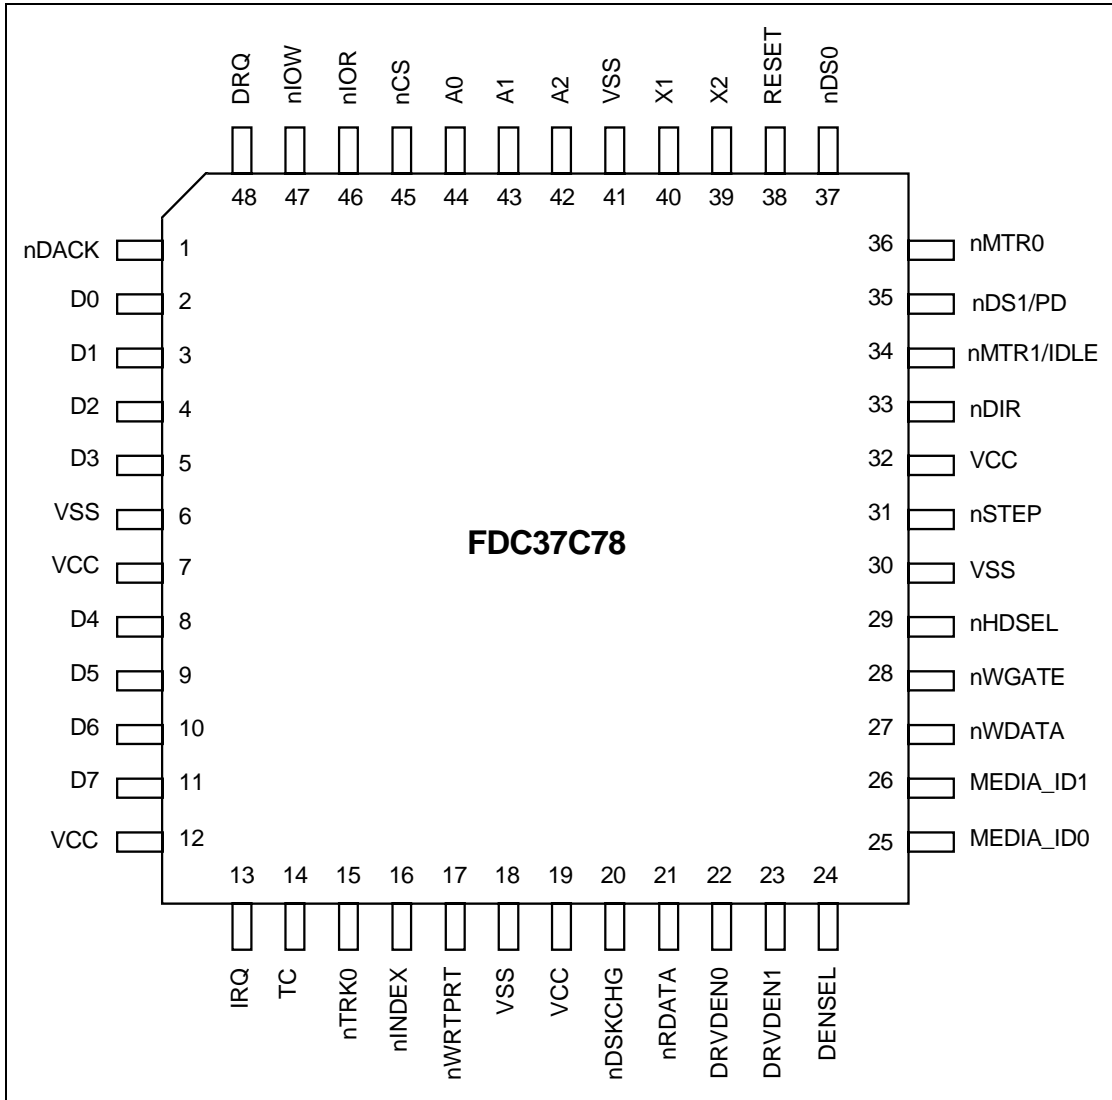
DRQ nIOW nIOR nCS A0 A1 A2 VSS X1 X2 RESET nDS0

48 47 46 45 44 43 42 41 40 39 38 37

nDACK 1
D0 2
D1 3
D2 4
D3 5
VSS 6
VCC 7
D4 8
D5 9
D6 10
D7 11
VCC 12

36 nMTR0
35 nDS1/PD
34 nMTR1/IDLE
33 nDIR
32 VCC
31 nSTEP
30 VSS
29 nHDSEL
28 nWGATE
27 nWDATA
26 MEDIA_ID1
25 MEDIA_ID0

FDC37C78

13 14 15 16 17 18 19 20 21 22 23 24

IRQ TC nTRK0 nINDEX nWRTPRT VSS VCC nDSKCHG nRDATA DRVDEN0 DRVDEN1 DENSEL